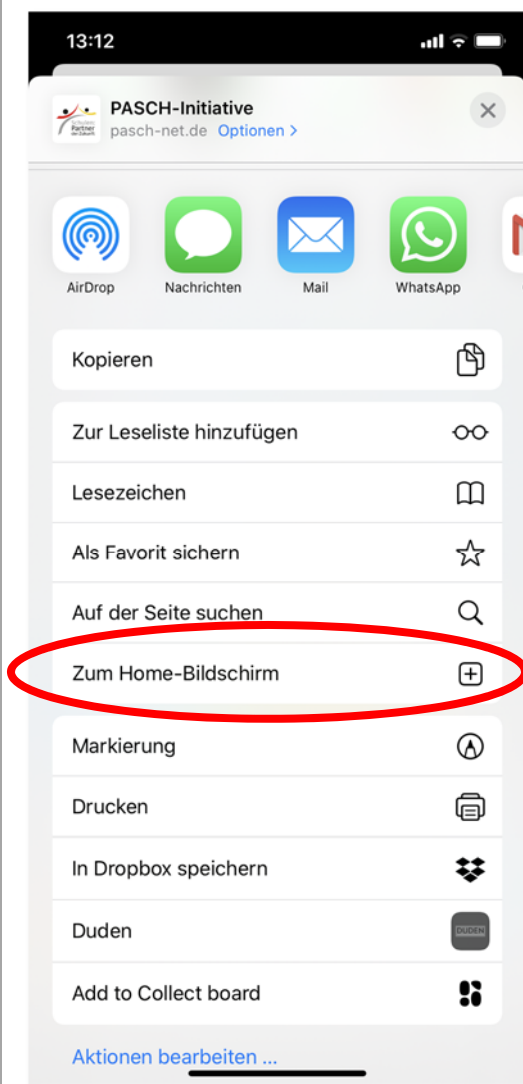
13:12

PASCH-Initiative
pasch-net.de Optionen >

AirDrop
Nachrichten
Mail
WhatsApp

Kopieren

Zur Leseliste hinzufügen

Lesezeichen

Als Favorit sichern

Auf der Seite suchen

Zum Home-Bildschirm

Markierung

Drucken

In Dropbox speichern

Duden

Add to Collect board

Aktionen bearbeiten ...